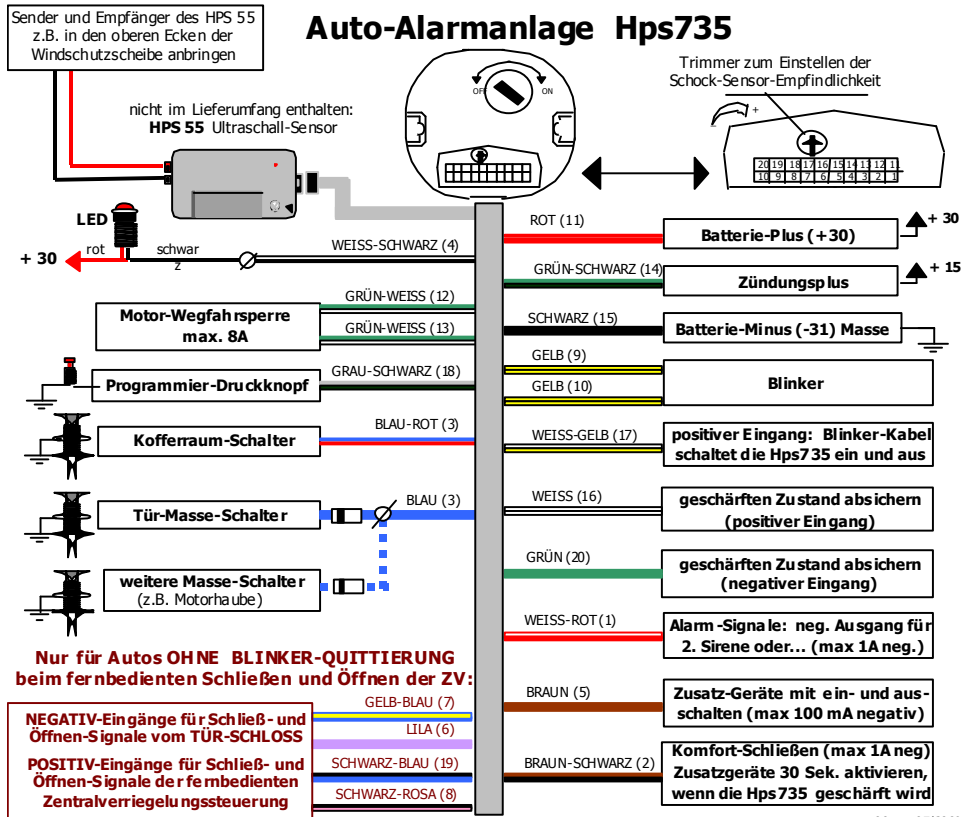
Sender und Empfänger des HPS 55 z.B. in den oberen Ecken der Windschutzscheibe anbringen

Auto-Alarmanlage Hps735

Trimmer zum Einstellen der Schock-Sensor-Empfindlichkeit

OFF ON

nicht im Lieferumfang enthalten: HPS 55 Ultraschall-Sensor

20 19 18 17 16 15 14 13 12 11
10 9 8 7 6 5 4 3 2 1

LED

rot schwarz

+ 30

WEISS-SCHWARZ (4)

ROT (11)

Batterie-Plus (+30)

+ 30

GRÜN-SCHWARZ (14)

Zündungsplus

+ 15

Motor-Wegfahrsperre max. 8A

GRÜN-WEISS (12)

GRÜN-WEISS (13)

SCHWARZ (15)

Batterie-Minus (-31) Masse

Programmier-Druckknopf

GRAU-SCHWARZ (18)

GELB (9)

GELB (10)

Blinker

Kofferraum-Schalter

BLAU-ROT (3)

WEISS-GELB (17)

positiver Eingang: Blinker-Kabel schaltet die Hps735 ein und aus

Tür-Masse-Schalter

BLAU (3)

WEISS (16)

geschärften Zustand absichern (positiver Eingang)

weitere Masse-Schalter (z.B. Motorhaube)

GRÜN (20)

geschärften Zustand absichern (negativer Eingang)

Nur für Autos OHNE BLINKER-QUITTIERUNG beim fernbedienten Schließen und Öffnen der ZV:

WEISS-ROT(1)

Alarm-Signale: neg. Ausgang für 2. Sirene oder... (max 1A neg.)

BRAUN (5)

Zusatz-Geräte mit ein- und ausschalten (max 100 mA negativ)

GELB-BLAU (7)

NEGATIV-Eingänge für Schließ- und Öffnen-Signale vom TÜR-SCHLOSS

LILA (6)

POSITIV-Eingänge für Schließ- und Öffnen-Signale der fernbedienten Zentralverriegelungssteuerung

SCHWARZ-BLAU (19)

BRAUN-SCHWARZ (2)

Komfort-Schließen (max 1A neg) Zusatzgeräte 30 Sek. aktivieren, wenn die Hps735 geschärft wird

SCHWARZ-ROSA (8)